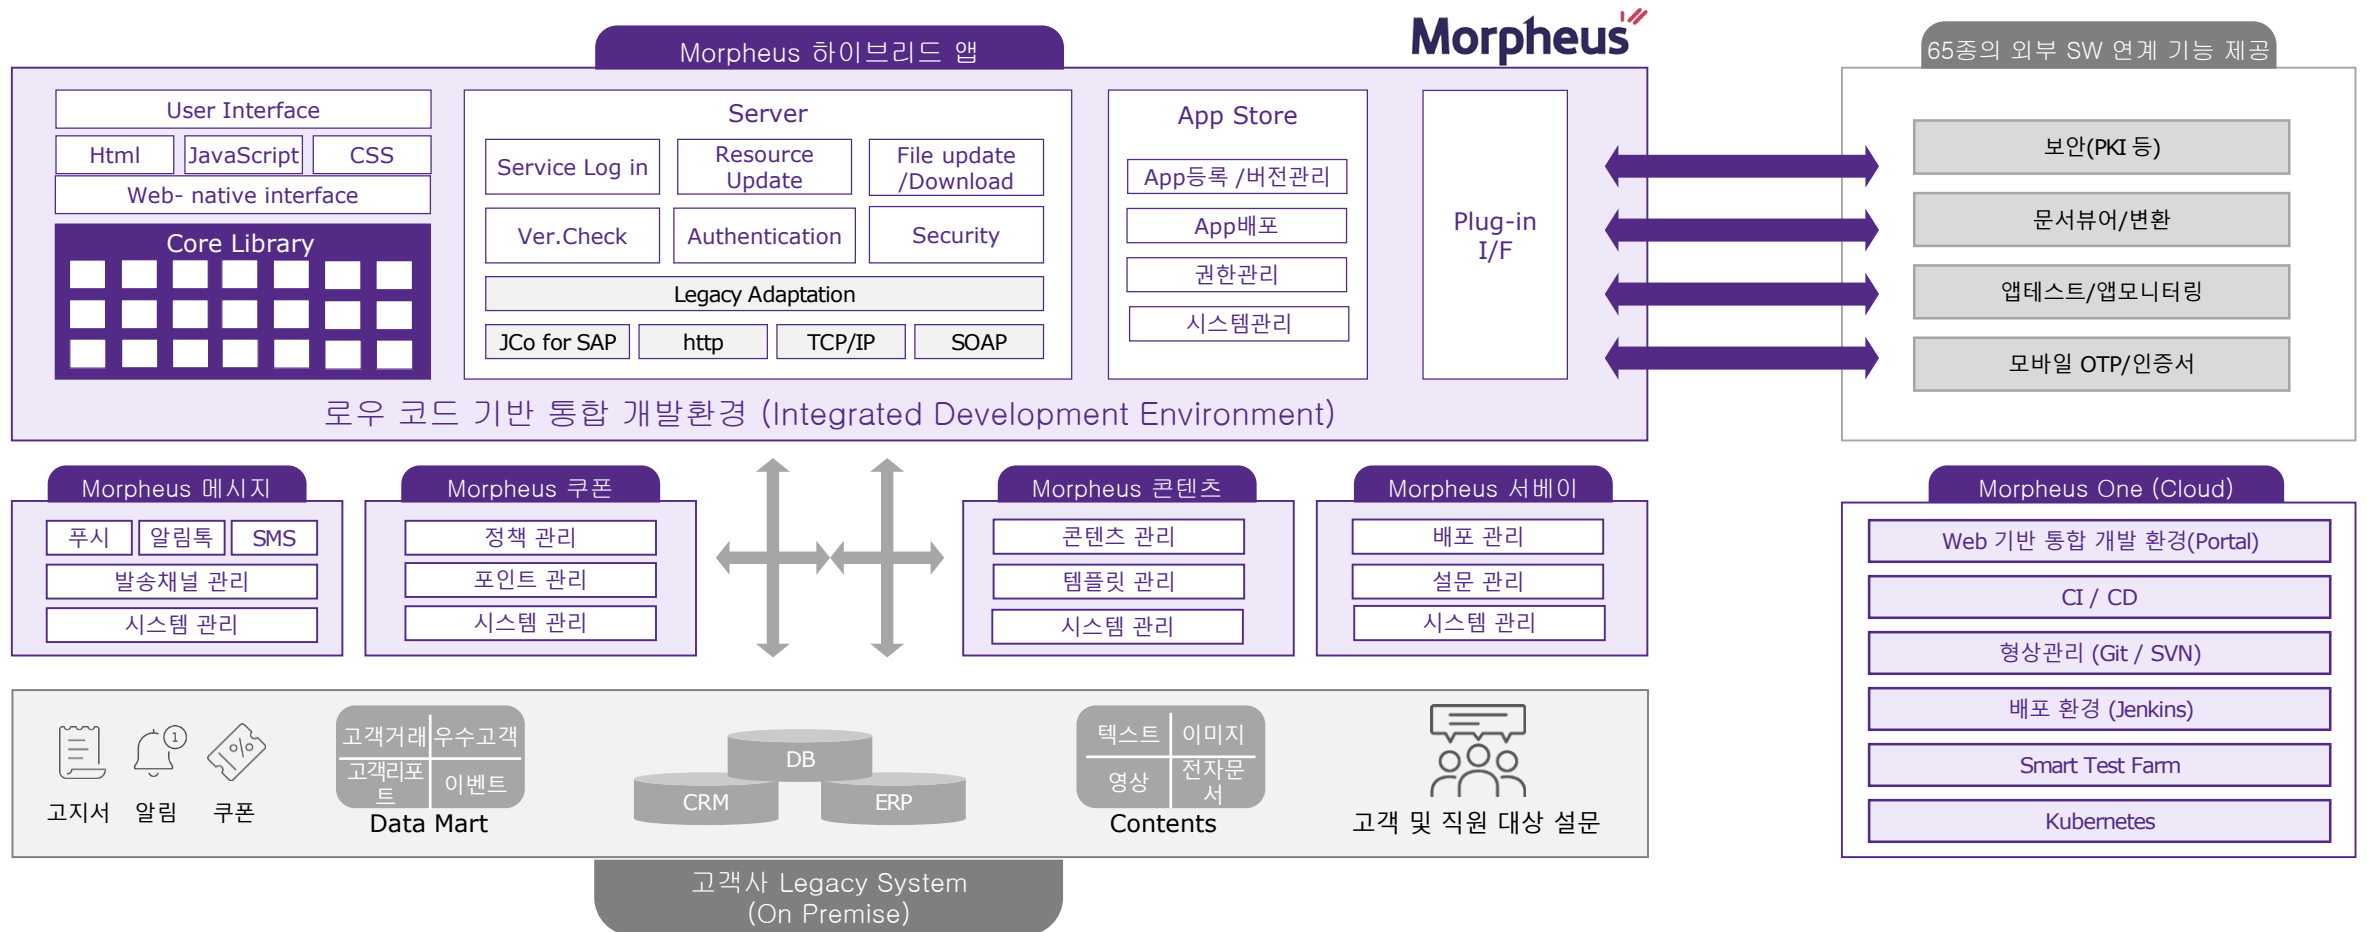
Morpheus 하이브리드 앱

Morpheus

65종의 외부 SW 연계 기능 제공

User Interface

Html

JavaScript

CSS

Web- native interface

Core Library

Server

Service Log in

Resource Update

File update /Download

Ver.Check

Authentication

Security

Legacy Adaptation

JCo for SAP

http

TCP/IP

SOAP

App Store

App등록 /버전관리

App배포

권한관리

시스템관리

Plug-in I/F

보안(PKI 등)

문서뷰어/변환

앱테스트/앱모니터링

모바일 OTP/인증서

로우 코드 기반 통합 개발환경 (Integrated Development Environment)

Morpheus 메시지

푸시

알림톡

SMS

발송채널 관리

시스템 관리

Morpheus 쿠폰

정책 관리

포인트 관리

시스템 관리

Morpheus 콘텐츠

콘텐츠 관리

템플릿 관리

시스템 관리

Morpheus 서베이

배포 관리

설문 관리

시스템 관리

Morpheus One (Cloud)

Web 기반 통합 개발 환경(Portal)

CI / CD

형상관리 (Git / SVN)

배포 환경 (Jenkins)

Smart Test Farm

Kubernetes

고지서

알림

쿠폰

고객거래

우수고객

고객리포트

이벤트

Data Mart

DB

CRM

ERP

텍스트

이미지

영상

전자문서

Contents

고객 및 직원 대상 설문

고객사 Legacy System (On Premise)